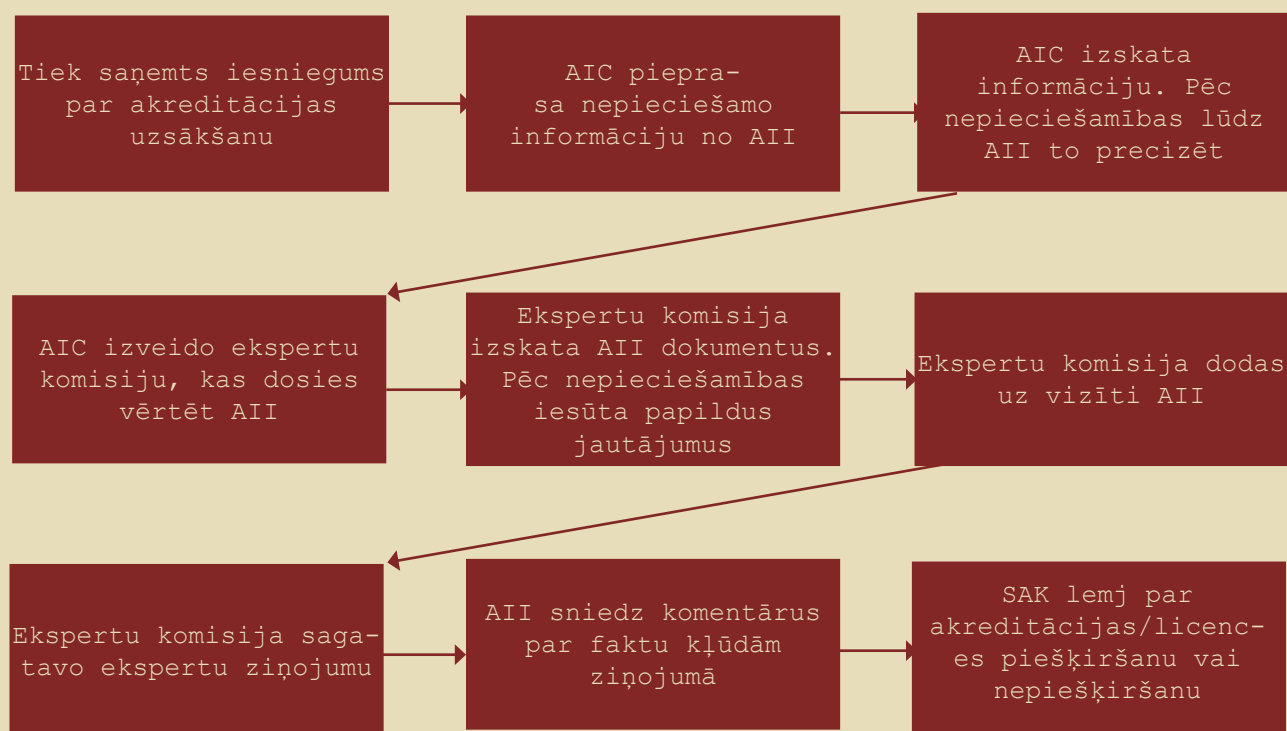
Tiek saņemts iesniegums par akreditācijas uzsākšanu

AIC pieprasa nepieciešamo informāciju no AII

AIC izskata informāciju. Pēc nepieciešamības lūdz AII to precizēt

AIC izveido ekspertu komisiju, kas dosies vērtēt AII

Ekspertu komisija izskata AII dokumentus. Pēc nepieciešamības iesūta papildus jautājumus

Ekspertu komisija dodas uz vizīti AII

Ekspertu komisija sagatavo ekspertu ziņojumu

AII sniedz komentārus par faktu kļūdām ziņojumā

SAK lemj par akreditācijas/licences piešķiršanu vai nepiešķiršanu